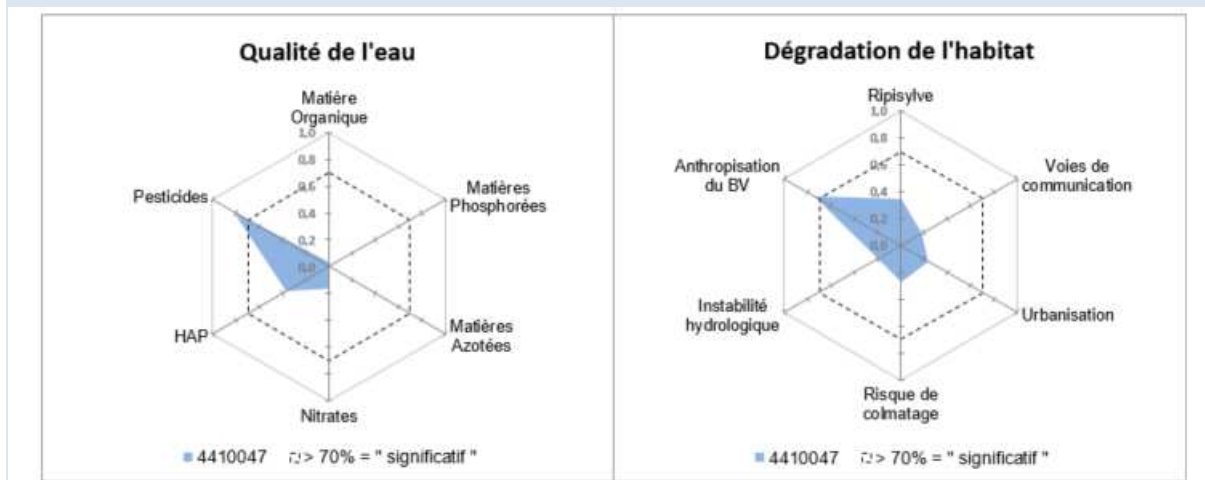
Qualité de l'eau

Matière Organique

1,0
0,8
0,6
0,4
0,2
0,0

Matières Phosphorées

Pesticides

Matières Azotées

HAP

Nitrates

4410047 > 70% = " significatif "

Dégradation de l'habitat

Ripisylve

1,0
0,8
0,6
0,4
0,2
0,0

Anthropisation du BV

Voies de communication

Instabilité hydrologique

Urbanisation

Risque de colmatage

4410047 > 70% = " significatif "